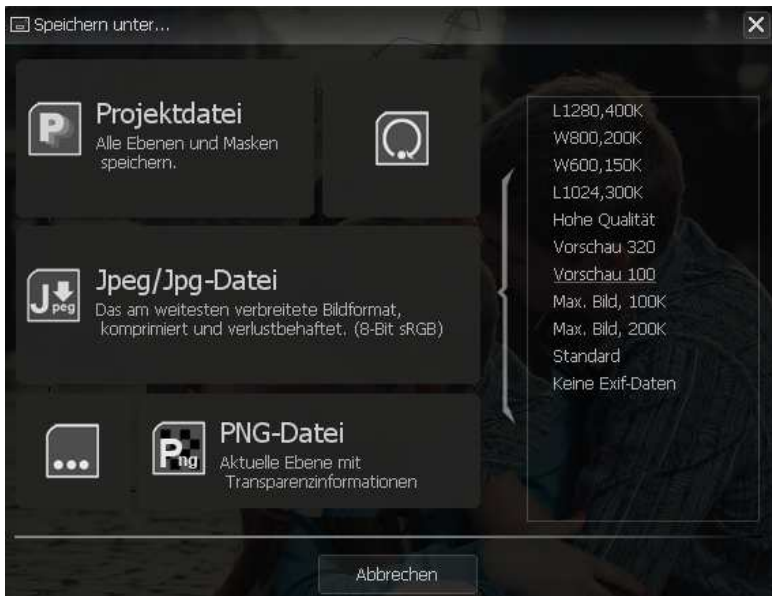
Speichern unter...

Projektdatei
Alle Ebenen und Masken speichern.

Jpeg/Jpg-Datei
Das am weitesten verbreitete Bildformat, komprimiert und verlustbehaftet. (8-Bit sRGB)

PNG-Datei
Aktuelle Ebene mit Transparenzinformationen

L1280,400K
W800,200K
W600,150K
L1024,300K
Hohe Qualität
Vorschau 320
Vorschau 100
Max. Bild, 100K
Max. Bild, 200K
Standard
Keine Exif-Daten

Abbrechen